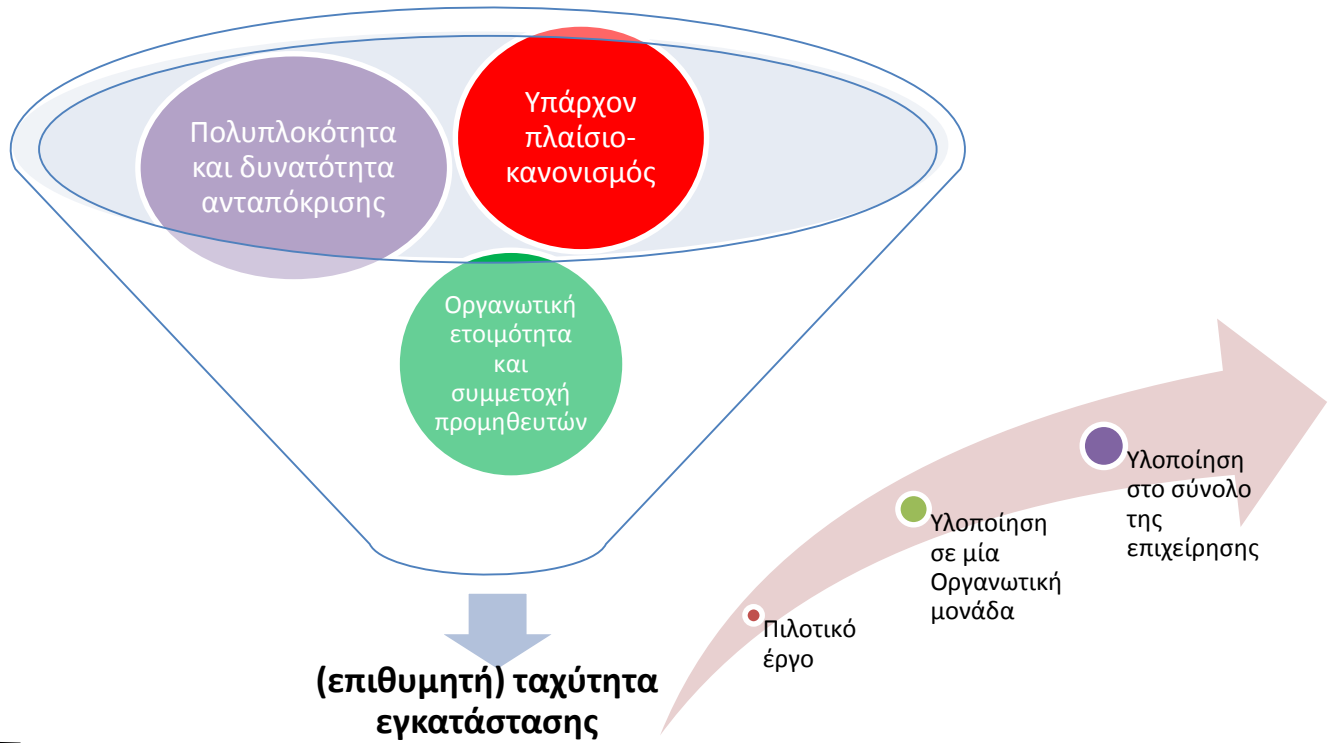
Πολυπλοκότητα και δυνατότητα ανταπόκρισης

Υπάρχον πλαίσιο-κανονισμός

Οργανωτική ετοιμότητα και συμμετοχή προμηθευτών

(επιθυμητή) ταχύτητα εγκατάστασης

Πιλοτικό έργο

Υλοποίηση σε μία Οργανωτική μονάδα

Υλοποίηση στο σύνολο της επιχείρησης